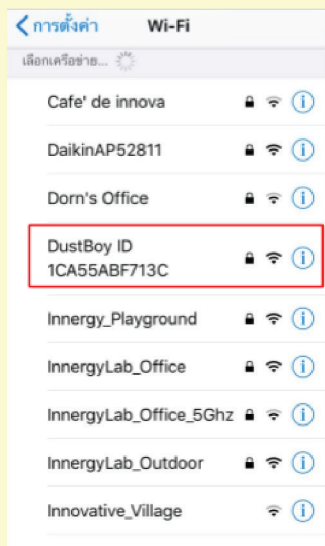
การตั้งค่า Wi-Fi

เลือกเครือข่าย...

Cafe' de innova

DaikinAP52811

Dorn's Office

DustBoy ID 1CA55ABF713C

Innergy_Playground

InnergyLab_Office

InnergyLab_Office_5Ghz

InnergyLab_Outdoor

Innovative_Village